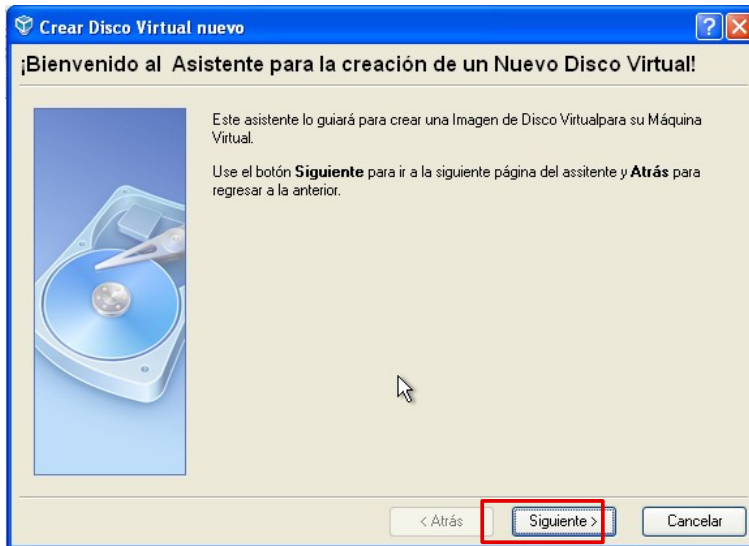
Crear Disco Virtual nuevo

¡Bienvenido al Asistente para la creación de un Nuevo Disco Virtual!

Este asistente lo guiará para crear una Imagen de Disco Virtualpara su Máquina Virtual.

Use el botón **Siguiente** para ir a la siguiente página del assitente y **Atrás** para regresar a la anterior.

< Atrás
Siguiente >
Cancelar